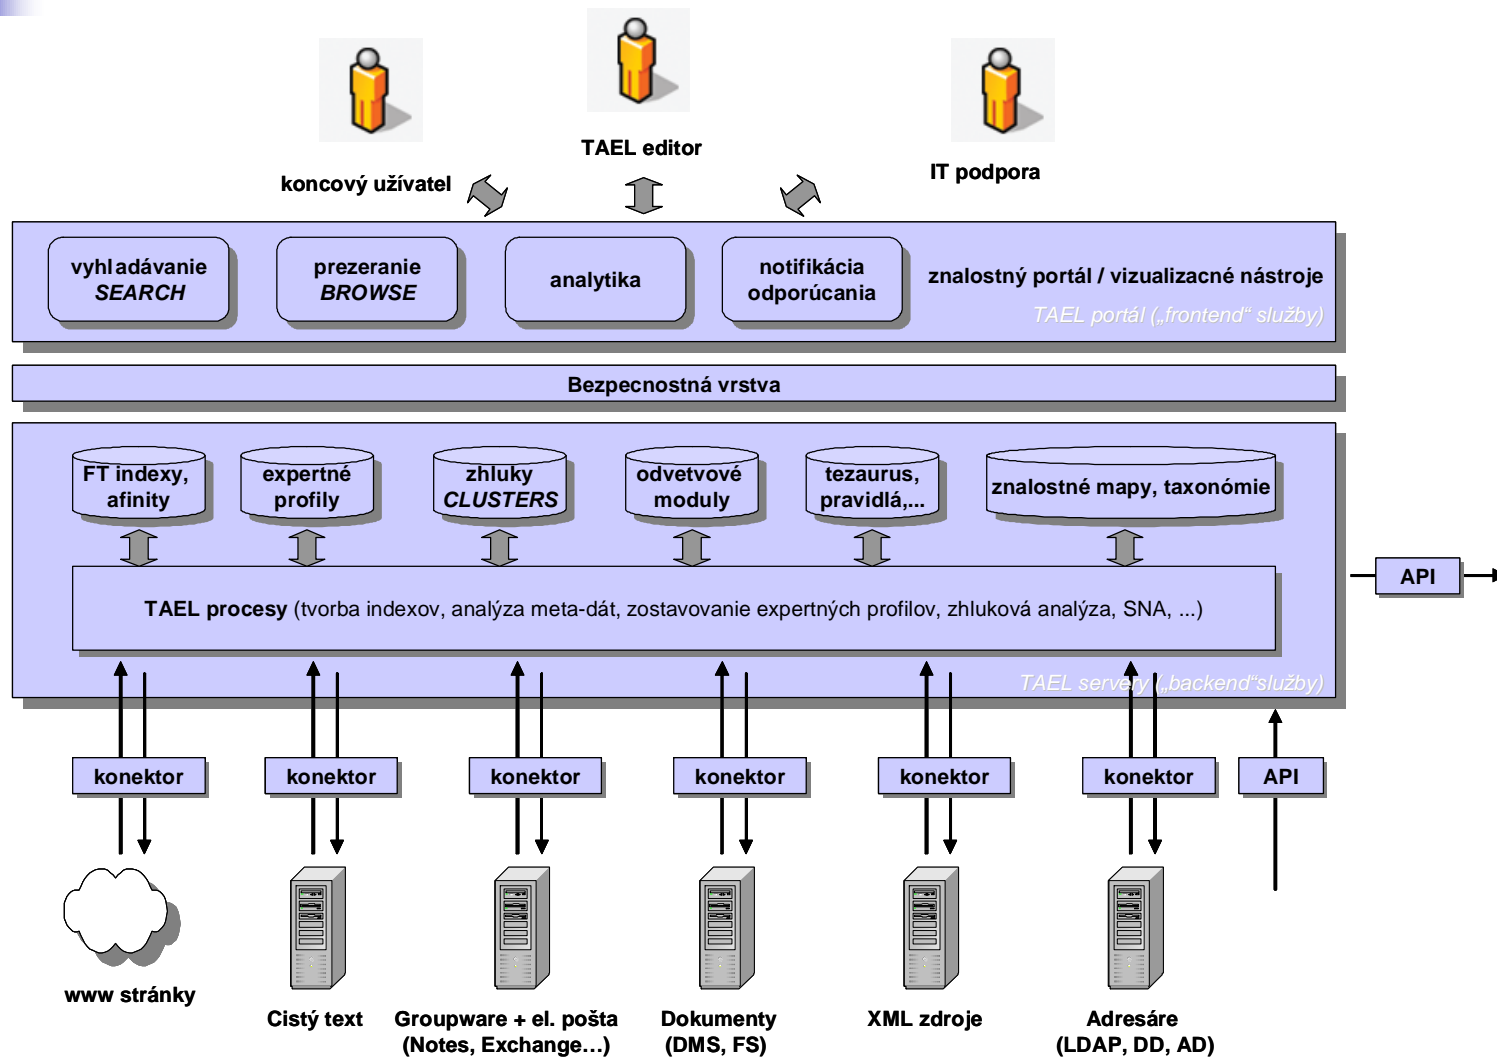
TAEL editor

koncový užívateľ

IT podpora

vyhľadávanie
SEARCH

prezeranie
BROWSE

analytika

notifikácia
odporúcania

znalostný portál / vizualizacné nástroje

TAEL portál („frontend“ služby)

Bezpecnostná vrstva

FT indexy, afinity

expertné profily

zhluky
CLUSTERS

odvetvové moduly

tezaurus, pravidlá,...

znalostné mapy, taxonómie

API

TAEL procesy (tvorba indexov, analýza meta-dát, zostavovanie expertných profilov, zhluková analýza, SNA, ...)

TAEL servery („backend“služby)

konektor

konektor

konektor

konektor

konektor

konektor

API

www stránky

Cistý text

Groupware + el. pošta
(Notes, Exchange…)

Dokumenty
(DMS, FS)

XML zdroje

Adresáre
(LDAP, DD, AD)